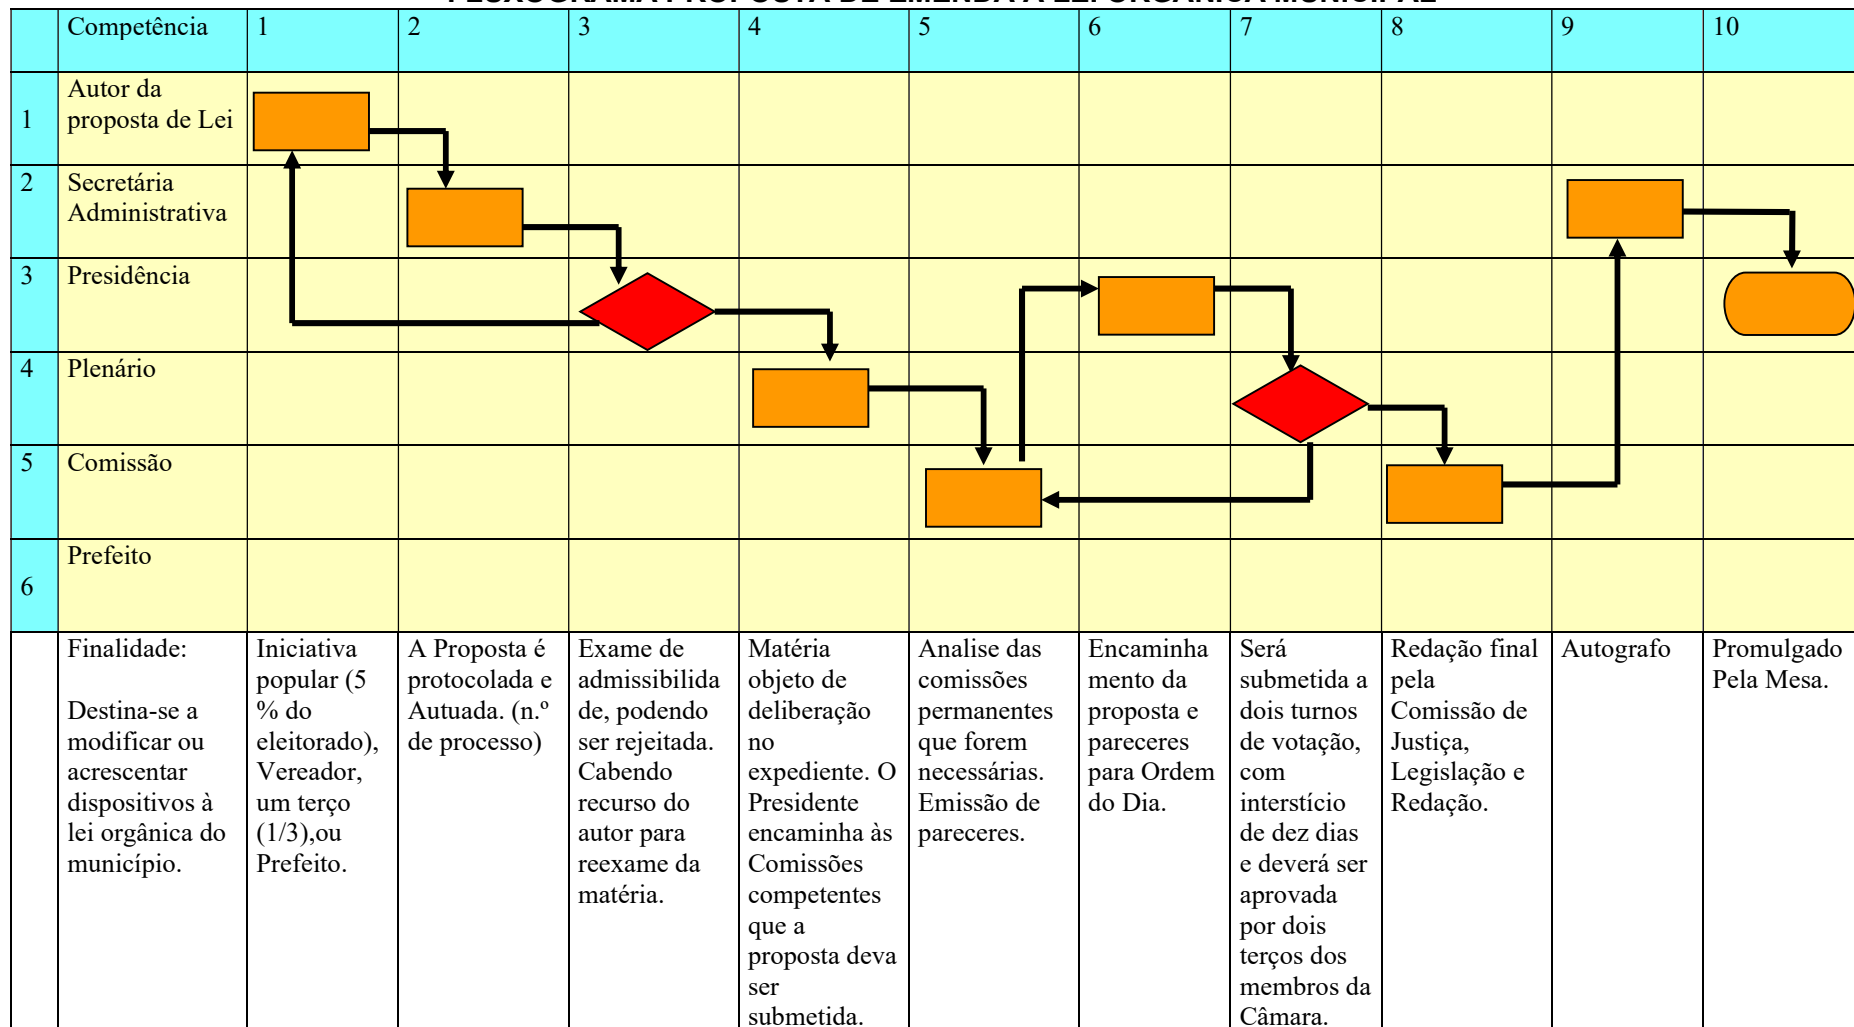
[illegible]

| | Competência | 1 | 2 | 3 | 4 | 5 | 6 | 7 | 8 | 9 | 10 |
|---|---|---|---|---|---|---|---|---|---|---|---|
| 1 | Autor da proposta de Lei | | | | | | | | | | |
| 2 | Secretária Administrativa | | | | | | | | | | |
| 3 | Presidência | | | | | | | | | | |
| 4 | Plenário | | | | | | | | | | |
| 5 | Comissão | | | | | | | | | | |
| 6 | Prefeito | | | | | | | | | | |
| | Finalidade: Destina-se a modificar ou acrescentar dispositivos à lei orgânica do município. | Iniciativa popular (5 % do eleitorado), Vereador, um terço (1/3),ou Prefeito. | A Proposta é protocolada e Autuada. (n.º de processo) | Exame de admissibilidade, podendo ser rejeitada. Cabendo recurso do autor para reexame da matéria. | Matéria objeto de deliberação no expediente. O Presidente encaminha às Comissões competentes que a proposta deva ser submetida. | Analise das comissões permanentes que forem necessárias. Emissão de pareceres. | Encaminhamento da proposta e pareceres para Ordem do Dia. | Será submetida a dois turnos de votação, com interstício de dez dias e deverá ser aprovada por dois terços dos membros da Câmara. | Redação final pela Comissão de Justiça, Legislação e Redação. | Autografo | Promulgado Pela Mesa. |